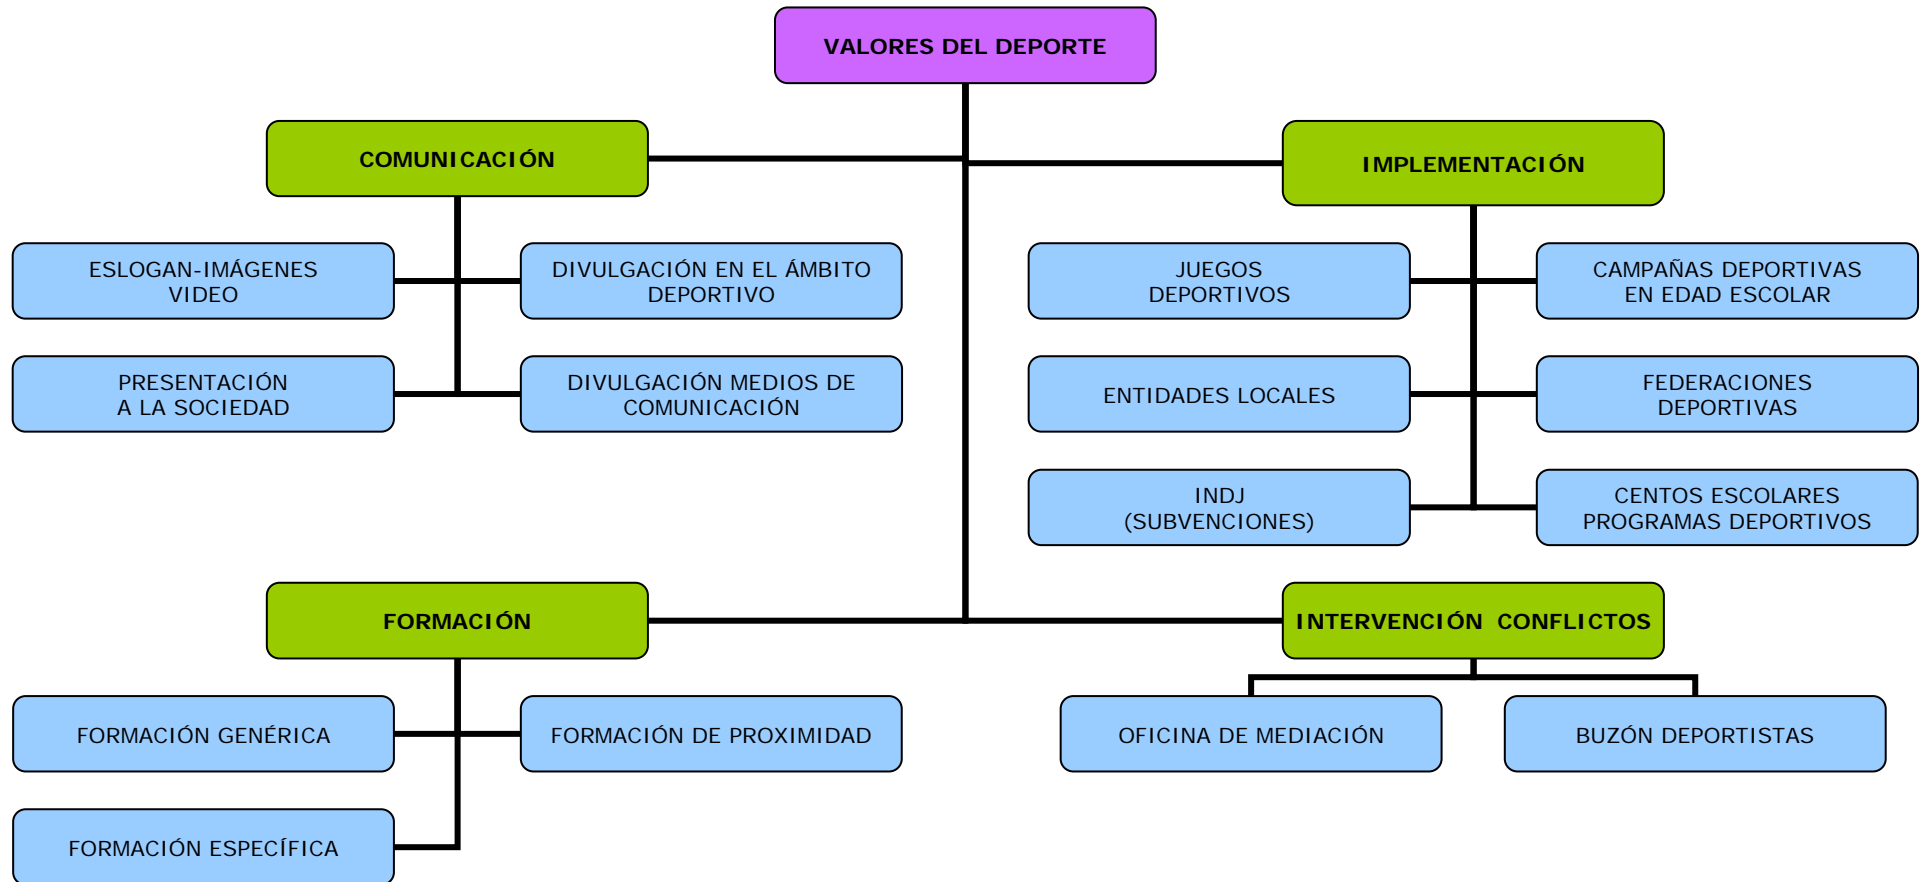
VALORES DEL DEPORTE

COMUNICACIÓN

ESLOGAN-IMÁGENES VIDEO

DIVULGACIÓN EN EL ÁMBITO DEPORTIVO

PRESENTACIÓN A LA SOCIEDAD

DIVULGACIÓN MEDIOS DE COMUNICACIÓN

IMPLEMENTACIÓN

JUEGOS DEPORTIVOS

CAMPAÑAS DEPORTIVAS EN EDAD ESCOLAR

ENTIDADES LOCALES

FEDERACIONES DEPORTIVAS

INDJ (SUBVENCIONES)

CENTOS ESCOLARES PROGRAMAS DEPORTIVOS

FORMACIÓN

FORMACIÓN GENÉRICA

FORMACIÓN DE PROXIMIDAD

FORMACIÓN ESPECÍFICA

INTERVENCIÓN CONFLICTOS

OFICINA DE MEDIACIÓN

BUZÓN DEPORTISTAS